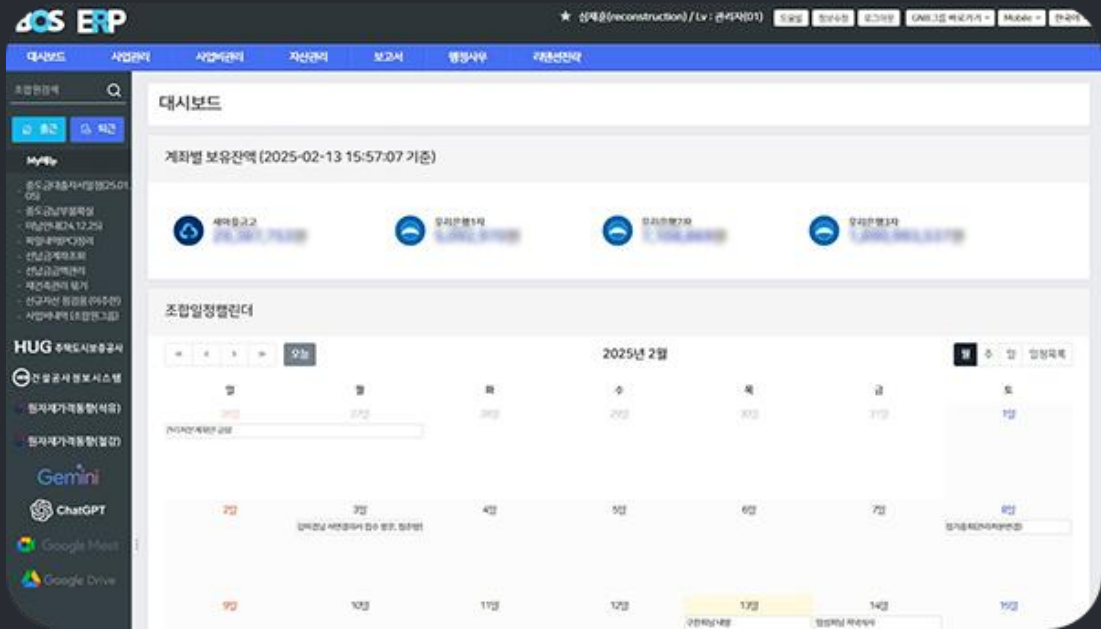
GOS ERP

★ 심재윤(reconstruction) / Lv : 관리자(01) 도움말 정보수정 로그아웃 GNB그룹 바로가기 Mobile 한국어

대시보드 사업관리 사업비관리 자산관리 보고서 행정사무 리첸션전략

조합원검색

출근 퇴근

MyMenu

- 중도금대출자서명(25.01.05)
- 중도금납부등록실
- 착납안내(24.12.25)
- 회원대행PC정비
- 선납금계약조회
- 선납금금액관리
- 재건축관리 탈거
- 신규자산 등급등 (이주전)
- 사업비내역 (조합원그룹)

HUG 주택도시보증공사

건설공사 정보시스템

원자재가격동향(석유)

원자재가격동향(철강)

Gemini

ChatGPT

Google Meet

Google Drive

대시보드

계좌별 보유잔액 (2025-02-13 15:57:07 기준)

새마을금고 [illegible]

우리은행1차 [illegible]

우리은행2차 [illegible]

우리은행3차 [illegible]

조합일정캘린더

« ‹ › » 오늘

2025년 2월

월 주 일 일정목록

| 일 | 월 | 화 | 수 | 목 | 금 | 토 |
|---|---|---|---|---|---|---|
| 26일 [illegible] | 27일 | 28일 | 29일 | 30일 | 31일 | 1일 |
| 2일 | 3일 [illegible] | 4일 | 5일 | 6일 | 7일 | 8일 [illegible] |
| 9일 | 10일 | 11일 | 12일 | 13일 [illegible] | 14일 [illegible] | 15일 |